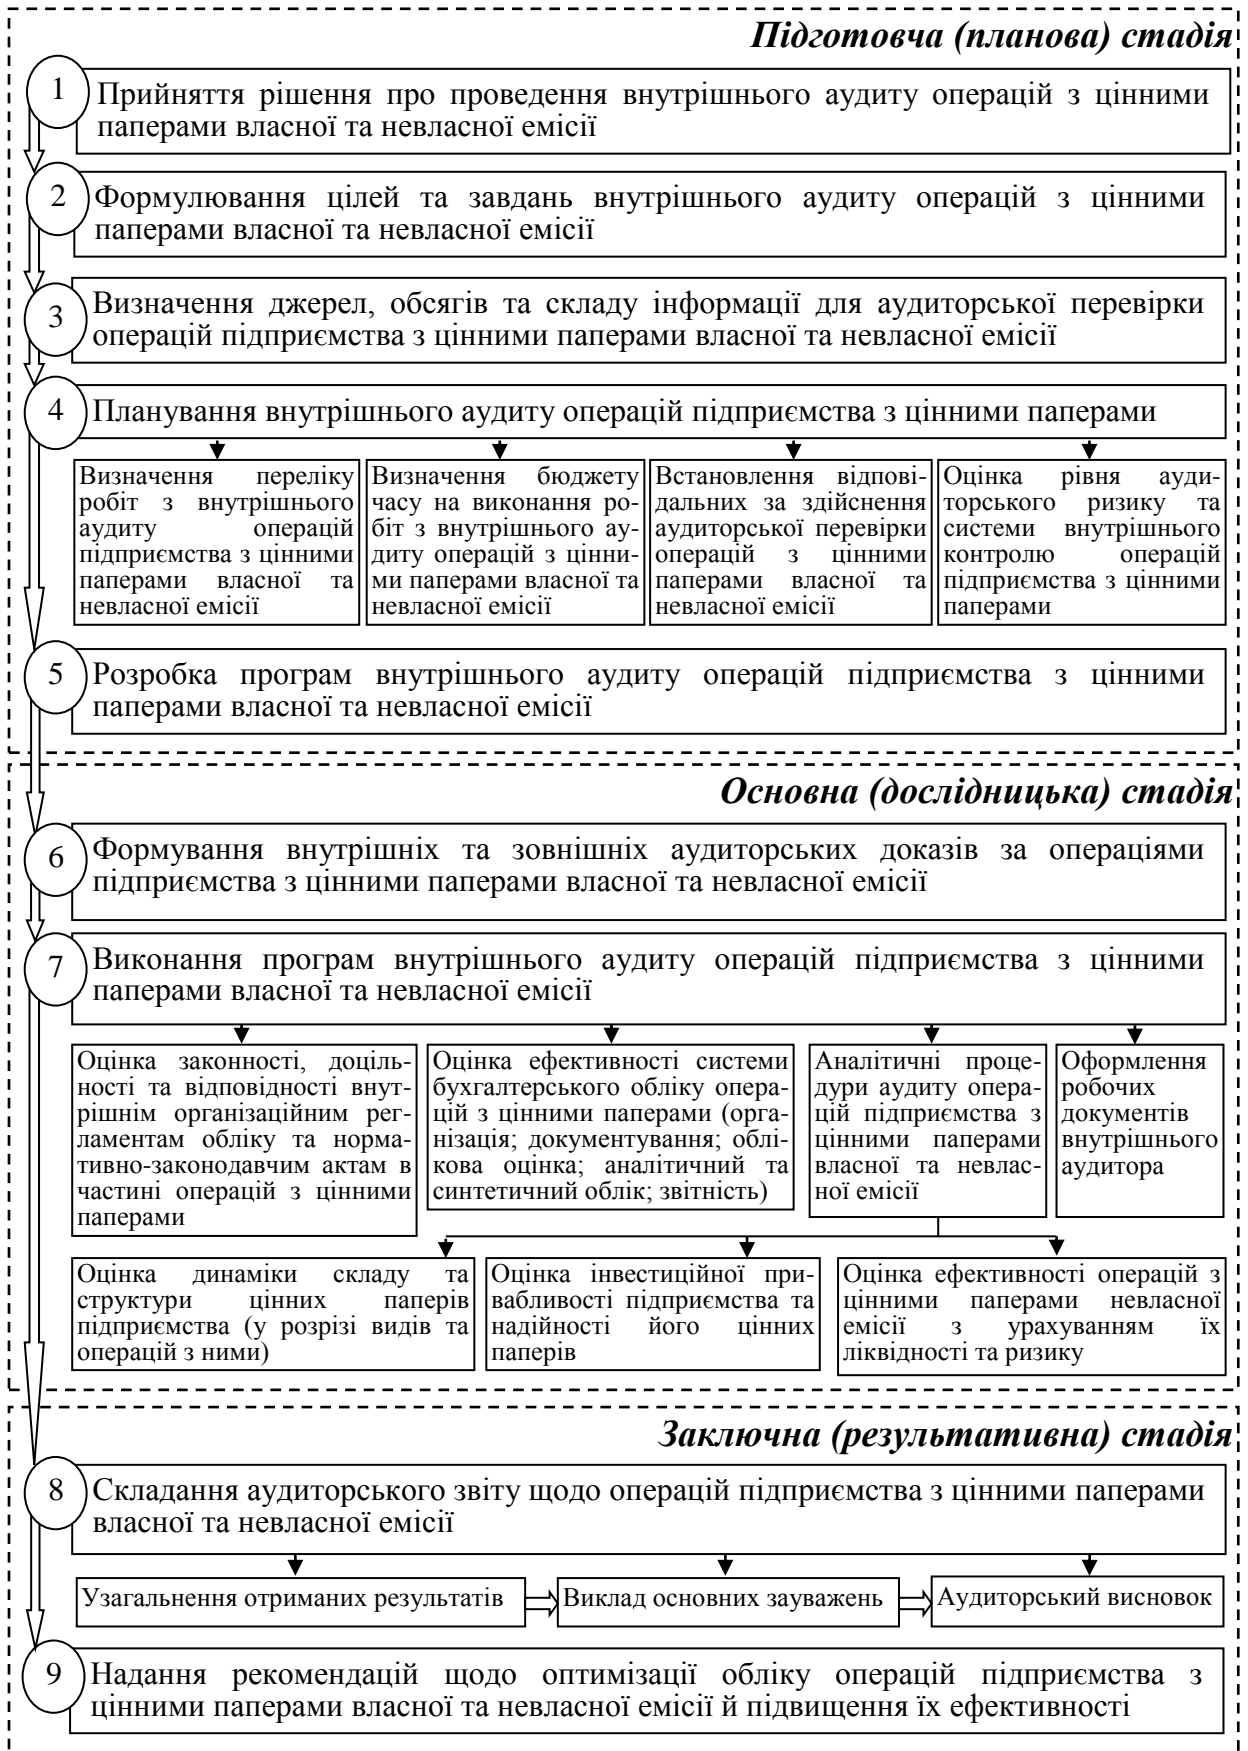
Підготовча (планова) стадія

1 Прийняття рішення про проведення внутрішнього аудиту операцій з цінними паперами власної та невласної емісії

2 Формулювання цілей та завдань внутрішнього аудиту операцій з цінними паперами власної та невласної емісії

3 Визначення джерел, обсягів та складу інформації для аудиторської перевірки операцій підприємства з цінними паперами власної та невласної емісії

4 Планування внутрішнього аудиту операцій підприємства з цінними паперами

Визначення переліку робіт з внутрішнього аудиту операцій підприємства з цінними паперами власної та невласної емісії

Визначення бюджету часу на виконання робіт з внутрішнього аудиту операцій з цінними паперами власної та невласної емісії

Встановлення відповідальних за здійснення аудиторської перевірки операцій з цінними паперами власної та невласної емісії

Оцінка рівня аудиторського ризику та системи внутрішнього контролю операцій підприємства з цінними паперами

5 Розробка програм внутрішнього аудиту операцій підприємства з цінними паперами власної та невласної емісії

Основна (дослідницька) стадія

6 Формування внутрішніх та зовнішніх аудиторських доказів за операціями підприємства з цінними паперами власної та невласної емісії

7 Виконання програм внутрішнього аудиту операцій підприємства з цінними паперами власної та невласної емісії

Оцінка законності, доцільності та відповідності внутрішнім організаційним регламентам обліку та нормативно-законодавчим актам в частині операцій з цінними паперами

Оцінка ефективності системи бухгалтерського обліку операцій з цінними паперами (організація; документування; облікова оцінка; аналітичний та синтетичний облік; звітність)

Аналітичні процедури аудиту операцій підприємства з цінними паперами власної та невласної емісії

Оформлення робочих документів внутрішнього аудитора

Оцінка динаміки складу та структури цінних паперів підприємства (у розрізі видів та операцій з ними)

Оцінка інвестиційної привабливості підприємства та надійності його цінних паперів

Оцінка ефективності операцій з цінними паперами невласної емісії з урахуванням їх ліквідності та ризику

Заключна (результативна) стадія

8 Складання аудиторського звіту щодо операцій підприємства з цінними паперами власної та невласної емісії

Узагальнення отриманих результатів

Виклад основних зауважень

Аудиторський висновок

9 Надання рекомендацій щодо оптимізації обліку операцій підприємства з цінними паперами власної та невласної емісії й підвищення їх ефективності